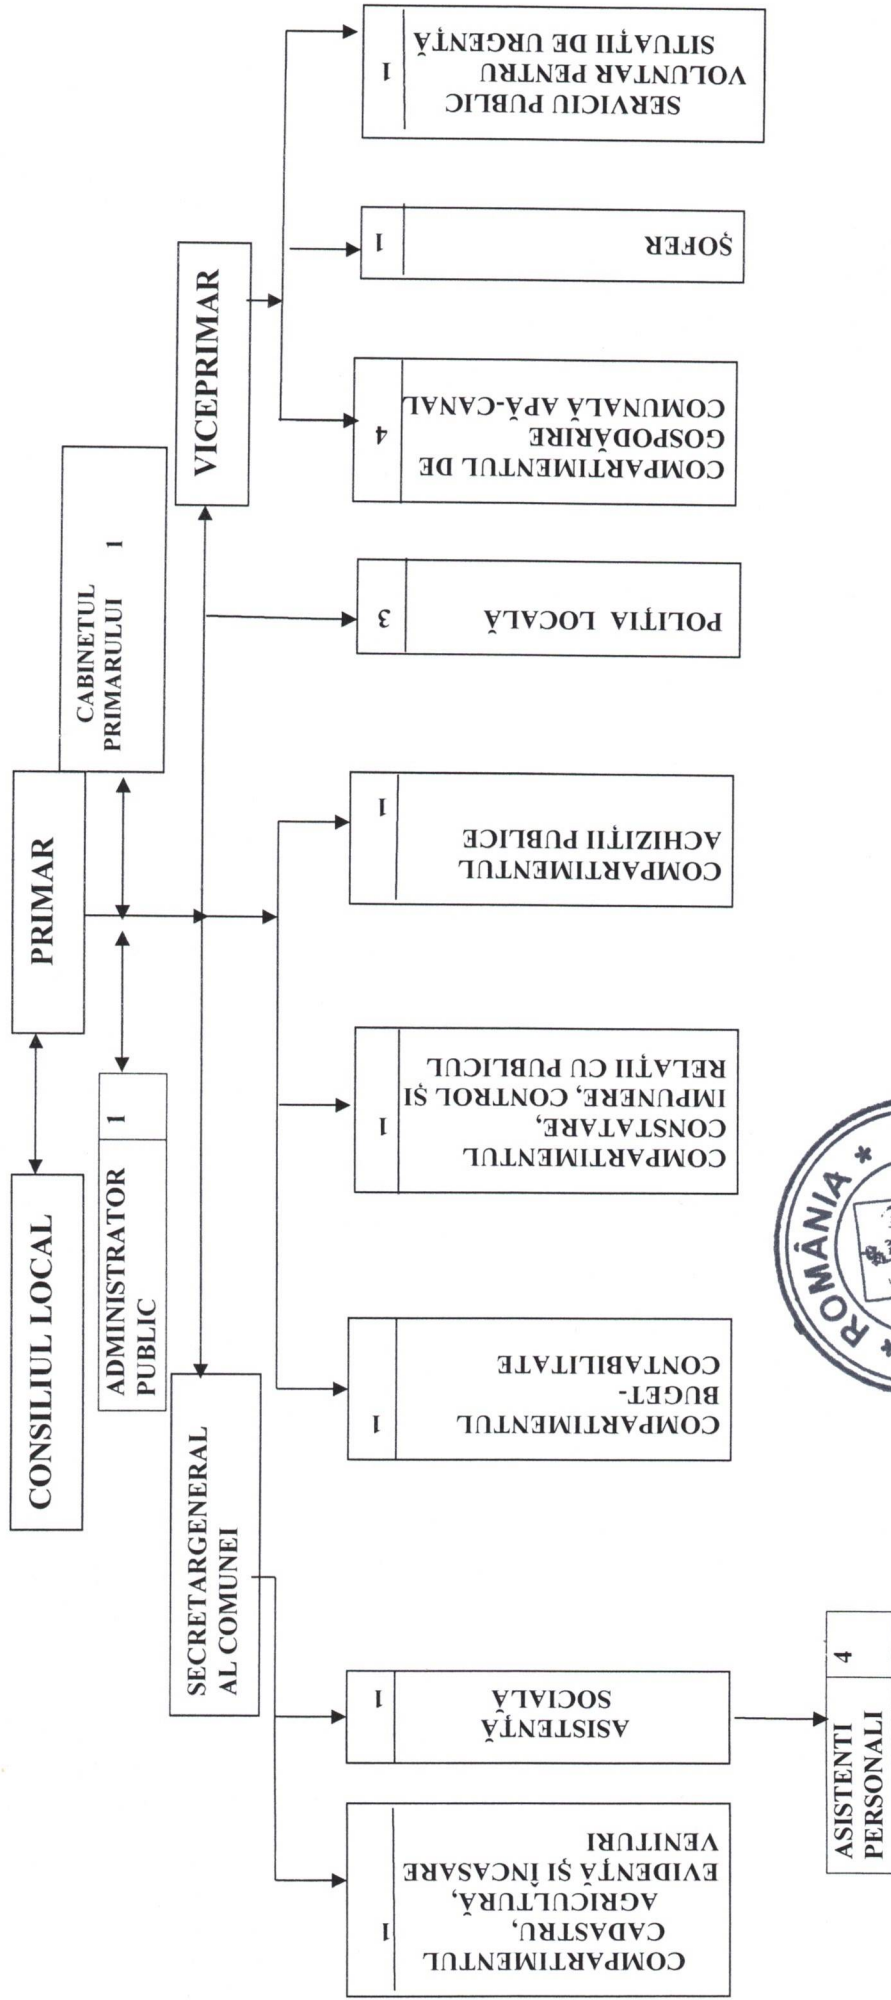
CONSILIUL LOCAL

PRIMAR

CABINETUL PRIMARULUI 1

VICEPRIMAR

ADMINISTRATOR PUBLIC 1

SECRETARGENERAL AL COMUNEI

COMPARTIMENTUL CADASTRU, AGRICULTURĂ, EVIDENȚĂ ȘI ÎNCASARE VENITURI 1

ASISTENȚĂ SOCIALĂ 1

ASISTENTI PERSONALI 4

COMPARTIMENTUL BUGET-CONTABILITATE 1

COMPARTIMENTUL CONSTATARE, IMPUNERE, CONTROL ȘI RELAȚII CU PUBLICUL 1

COMPARTIMENTUL ACHIZIȚII PUBLICE 1

POLIȚIA LOCALĂ 3

COMPARTIMENTUL DE GOSPODĂRIRE COMUNALĂ APĂ-CANAL 4

ȘOFER 1

SERVICIU PUBLIC VOLUNTAR PENTRU SITUAȚII DE URGENȚĂ 1

ROMÂNIA